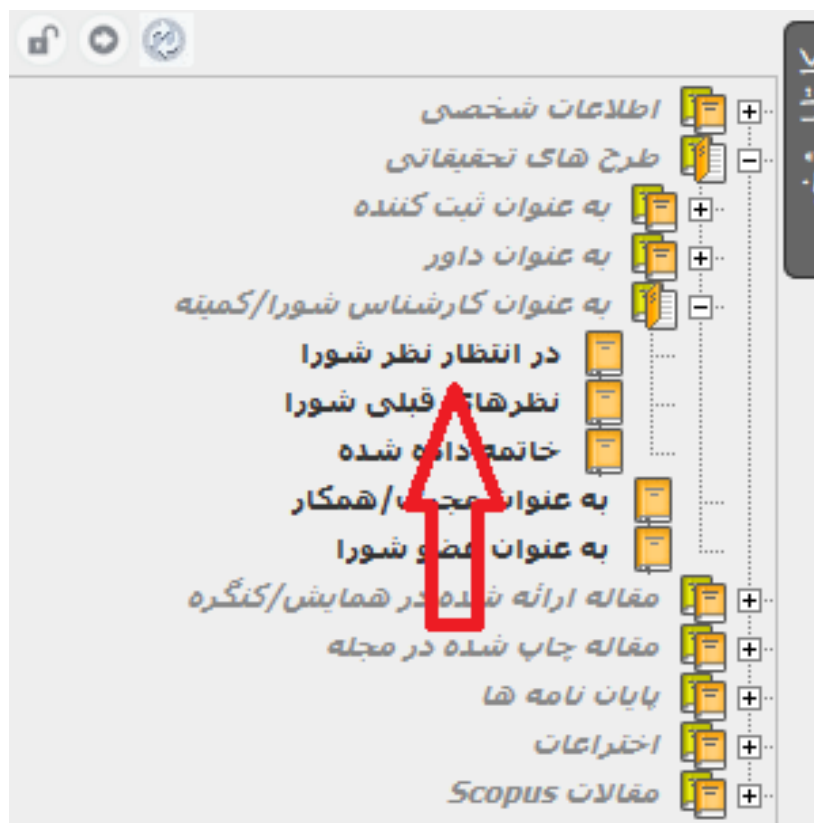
اطلاعات شخصی
طرح های تحقیقاتی
به عنوان ثبت کننده
به عنوان داور
به عنوان کارشناس شورا/کمیته
در انتظار نظر شورا
نظرهای قبلی شورا
خاتمه داده شده
به عنوان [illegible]/همکار
به عنوان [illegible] شورا
مقاله ارائه شده در همایش/کنگره
مقاله چاپ شده در مجله
پایان نامه ها
اختراعات
مقالات Scopus